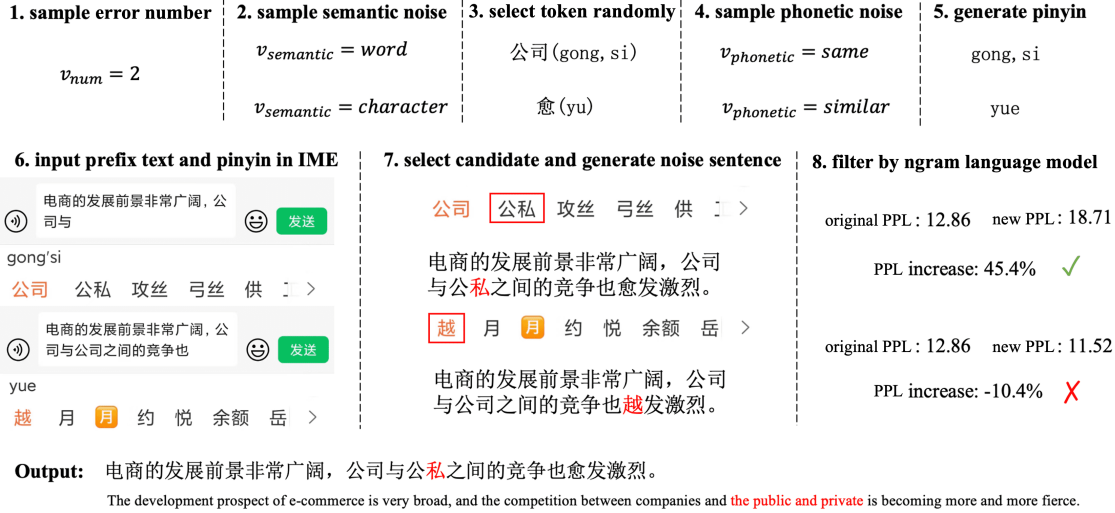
1. sample error number

$v_{num} = 2$

2. sample semantic noise

$v_{semantic} = word$

$v_{semantic} = character$

3. select token randomly

公司(gong, si)

愈(yu)

4. sample phonetic noise

$v_{phonetic} = same$

$v_{phonetic} = similar$

5. generate pinyin

gong, si

yue

6. input prefix text and pinyin in IME

电商的发展前景非常广阔，公司与

发送

gong'si

公司 公私 攻丝 弓丝 供 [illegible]

电商的发展前景非常广阔，公司与公司之间的竞争也

发送

yue

越 月 月 约 悦 余额 岳

7. select candidate and generate noise sentence

公司 公私 攻丝 弓丝 供 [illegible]

电商的发展前景非常广阔，公司与公私之间的竞争也愈发激烈。

越 月 月 约 悦 余额 岳

电商的发展前景非常广阔，公司与公司之间的竞争也越发激烈。

8. filter by ngram language model

original PPL : 12.86 new PPL : 18.71

PPL increase: 45.4% ✓

original PPL : 12.86 new PPL : 11.52

PPL increase: -10.4% ✗

Output: 电商的发展前景非常广阔，公司与公私之间的竞争也愈发激烈。

The development prospect of e-commerce is very broad, and the competition between companies and the public and private is becoming more and more fierce.